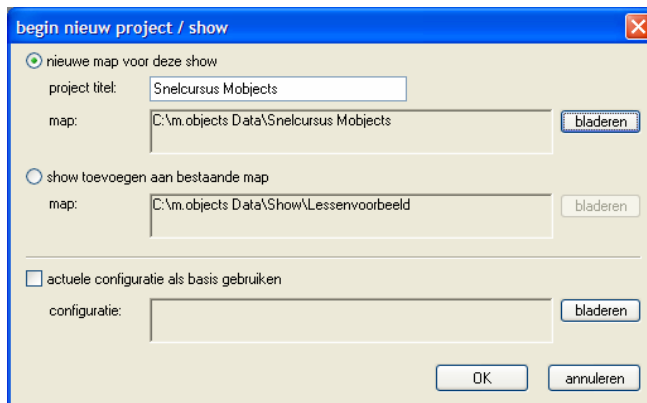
begin nieuw project / show

nieuwe map voor deze show

project titel: Snelcursus Mobjects

map: C:\m.objects Data\Snelcursus Mobjects

bladeren

show toevoegen aan bestaande map

map: C:\m.objects Data\Show\Lessenvoorbeeld

bladeren

actuele configuratie als basis gebruiken

configuratie:

bladeren

OK

annuleren